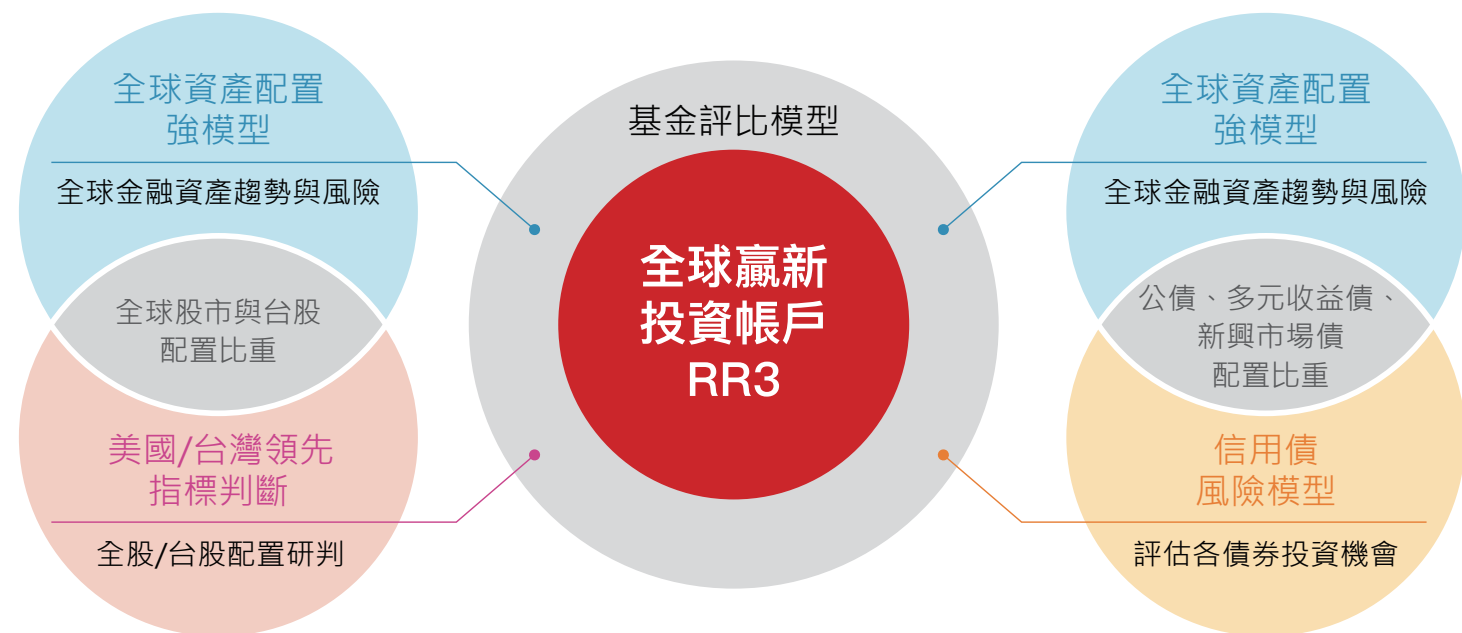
全球資產配置
強模型

全球金融資產趨勢與風險

全球股市與台股
配置比重

美國/台灣領先
指標判斷

全股/台股配置研判

基金評比模型

全球贏新
投資帳戶
RR3

全球資產配置
強模型

全球金融資產趨勢與風險

公債、多元收益債、
新興市場債
配置比重

信用債
風險模型

評估各債券投資機會